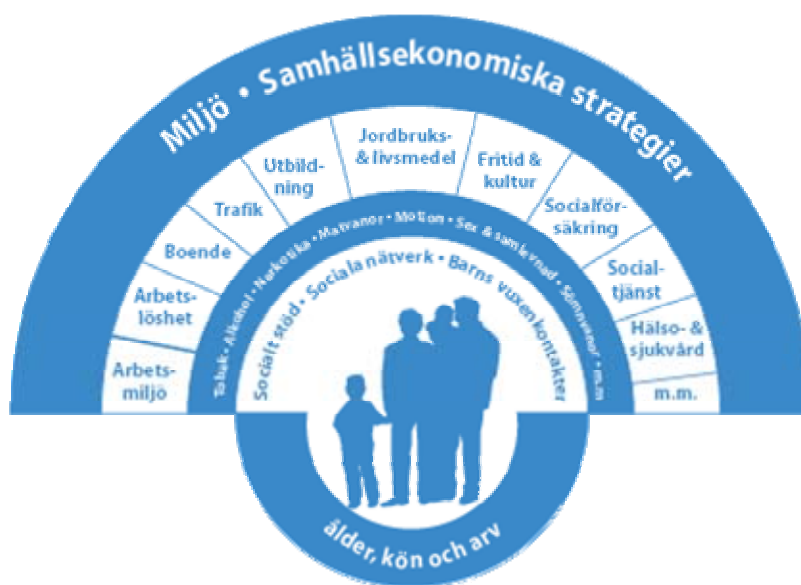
Miljö • Samhällsekonomiska strategier

Arbetsmiljö

Arbetslöshet

Boende

Trafik

Utbildning

Jordbruks- & livsmedel

Fritid & kultur

Socialförsäkring

Socialtjänst

Hälso- & sjukvård

m.m.

Tobak • Alkohol • Narkotika • Matvanor • Motion • Sex & samlevnad • Sömnvanor • m.m.

Socialt stöd • Sociala nätverk • Barns vuxenkontakter

ålder, kön och arv